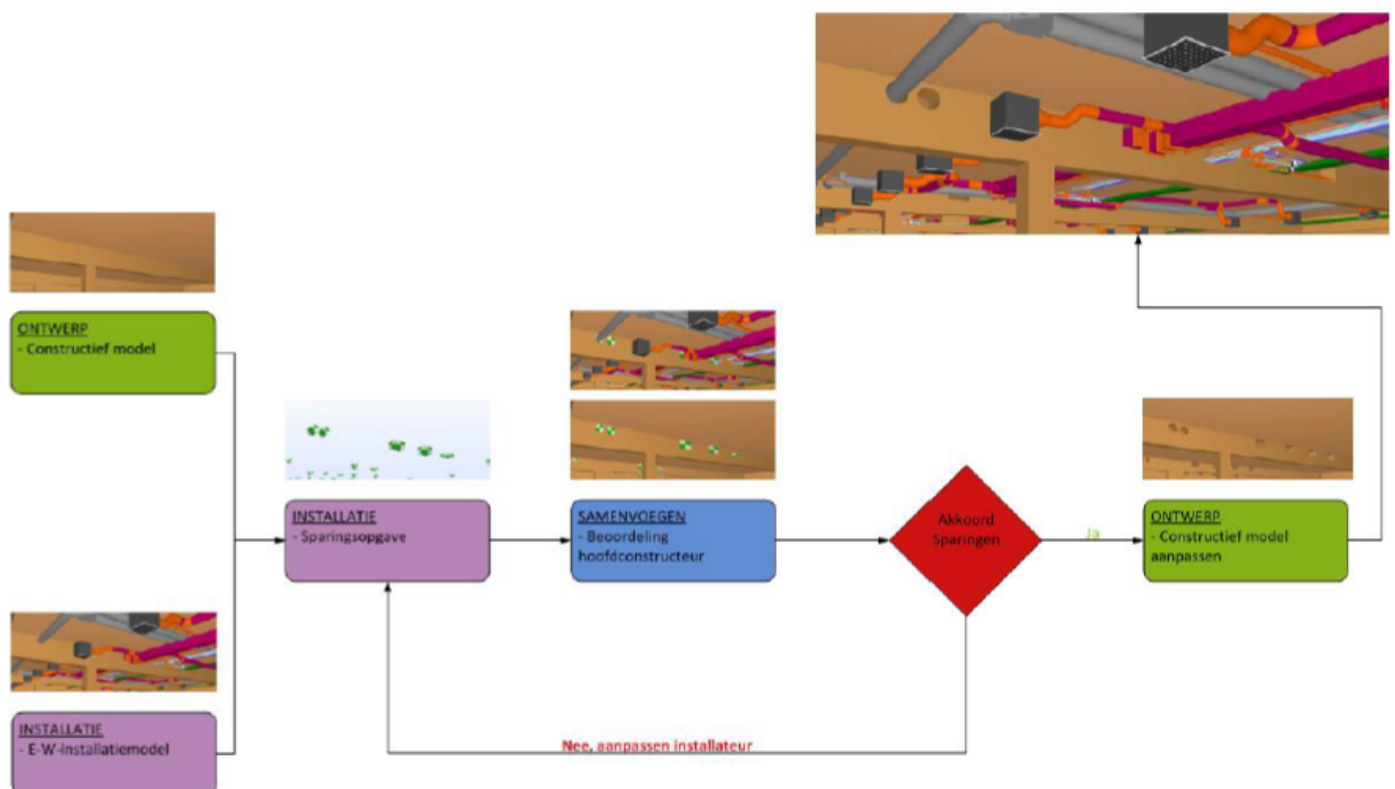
ONTWERP
- Constructief model

INSTALLATIE
- E-W-installatiemodel

INSTALLATIE
- Sparingsopgave

SAMENVOEGEN
- Beoordeling hoofdconstructeur

Akkoord Sparingen

Ja

ONTWERP
- Constructief model aanpassen

Nee, aanpassen installateur